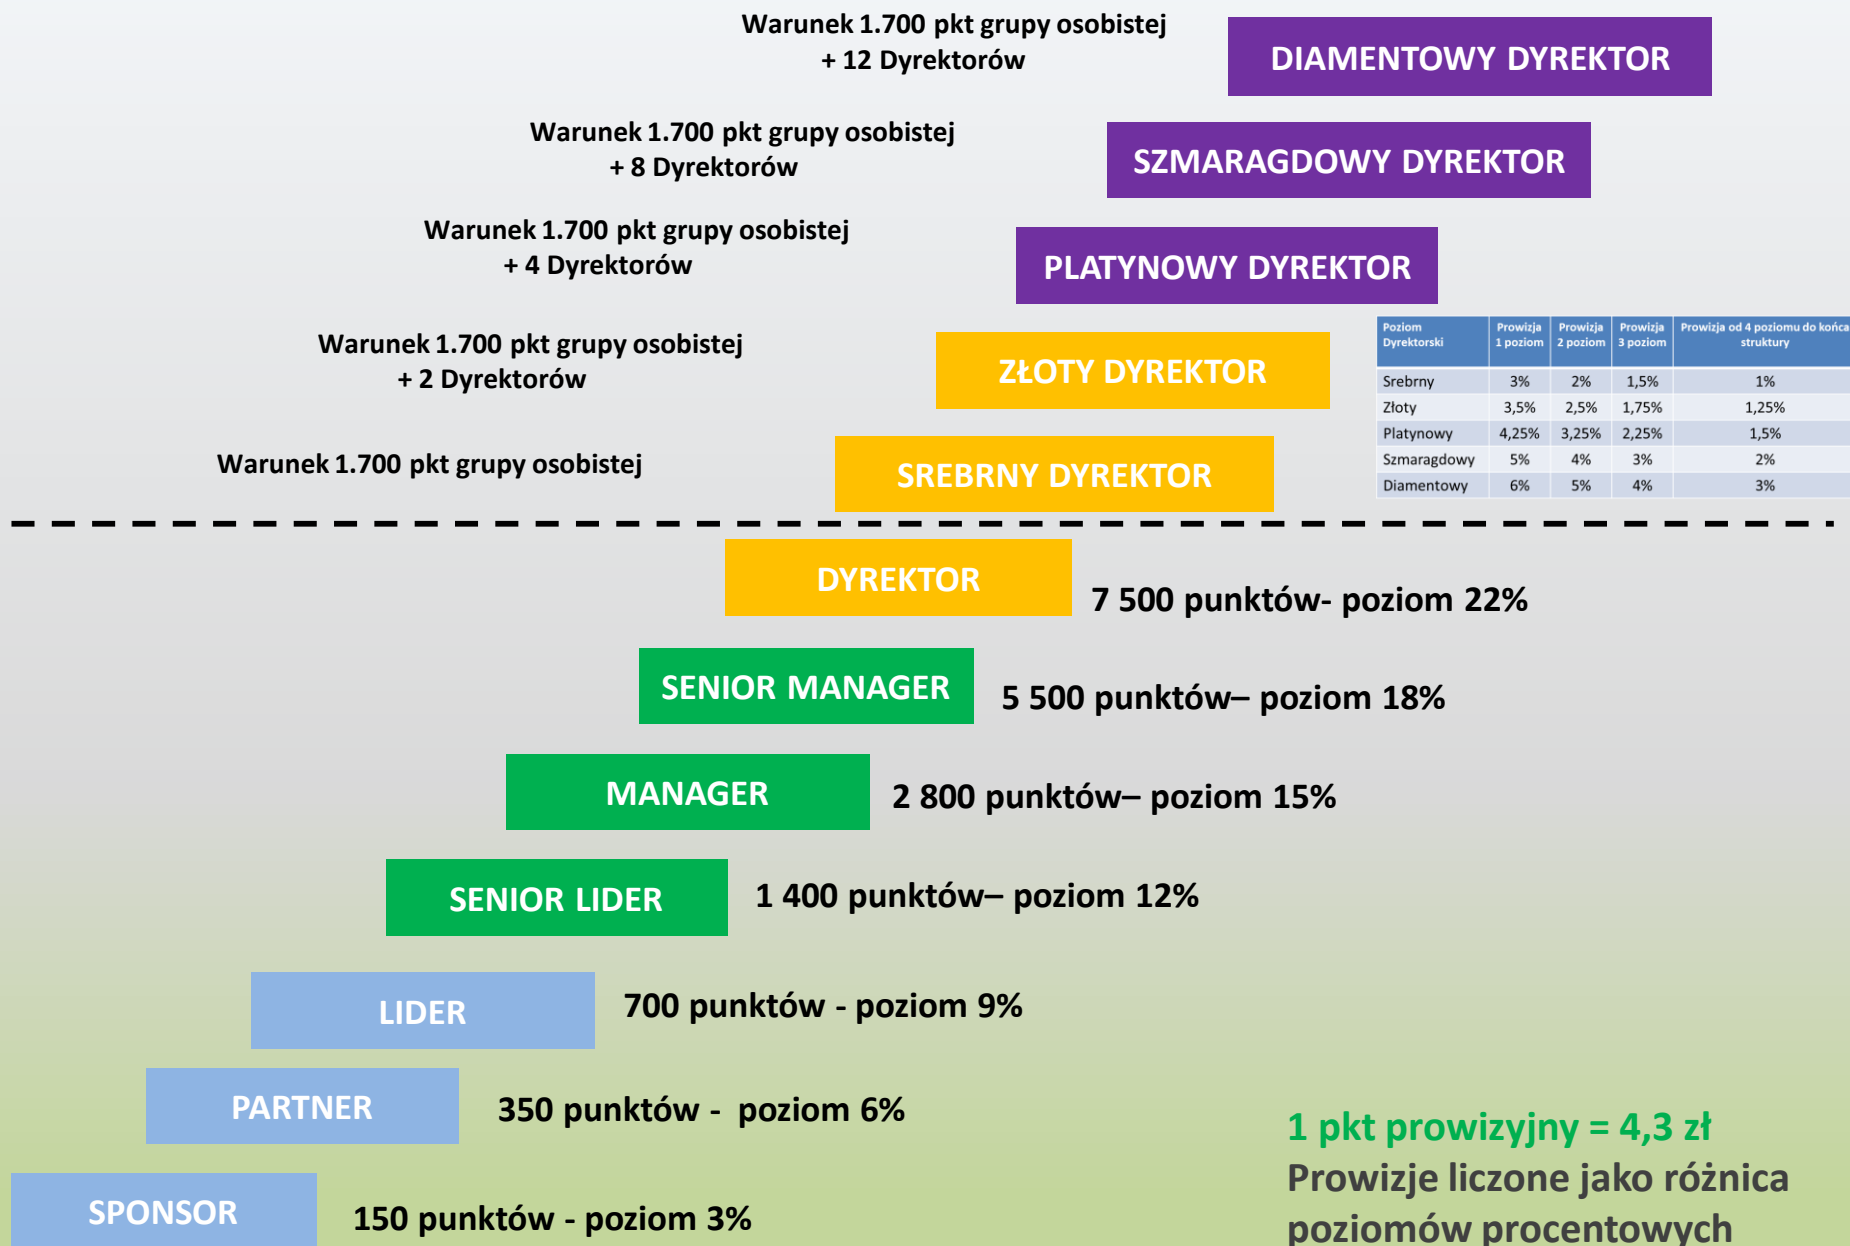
Warunek 1.700 pkt grupy osobistej
+ 12 Dyrektorów

DIAMENTOWY DYREKTOR

Warunek 1.700 pkt grupy osobistej
+ 8 Dyrektorów

SZMARAGDOWY DYREKTOR

Warunek 1.700 pkt grupy osobistej
+ 4 Dyrektorów

PLATYNOWY DYREKTOR

Warunek 1.700 pkt grupy osobistej
+ 2 Dyrektorów

ZŁOTY DYREKTOR

| Poziom Dyrektorski | Prowizja 1 poziom | Prowizja 2 poziom | Prowizja 3 poziom | Prowizja od 4 poziomu do końca struktury |
|---|---|---|---|---|
| Srebrny | 3% | 2% | 1,5% | 1% |
| Złoty | 3,5% | 2,5% | 1,75% | 1,25% |
| Platynowy | 4,25% | 3,25% | 2,25% | 1,5% |
| Szmaragdowy | 5% | 4% | 3% | 2% |
| Diamentowy | 6% | 5% | 4% | 3% |

Warunek 1.700 pkt grupy osobistej

SREBRNY DYREKTOR

DYREKTOR
7 500 punktów- poziom 22%

SENIOR MANAGER
5 500 punktów– poziom 18%

MANAGER
2 800 punktów– poziom 15%

SENIOR LIDER
1 400 punktów– poziom 12%

LIDER
700 punktów - poziom 9%

PARTNER
350 punktów - poziom 6%

SPONSOR
150 punktów - poziom 3%

1 pkt prowizyjny = 4,3 zł
Prowizje liczone jako różnica poziomów procentowych